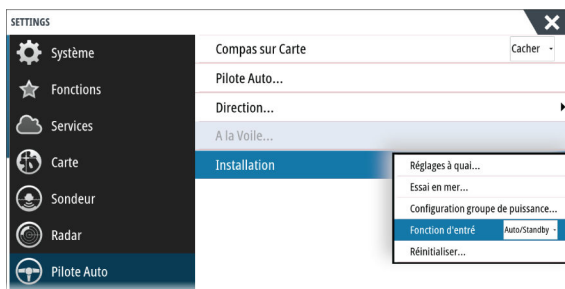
SETTINGS

Système
Fonctions
Services
Carte
Sondeur
Radar
Pilote Auto

Compas sur Carte
Cacher
Pilote Auto...
Direction...
A la Voile...
Installation

Réglages à quai...
Essai en mer...
Configuration groupe de puissance...
Fonction d'entré
Auto/Standby
Réinitialiser...